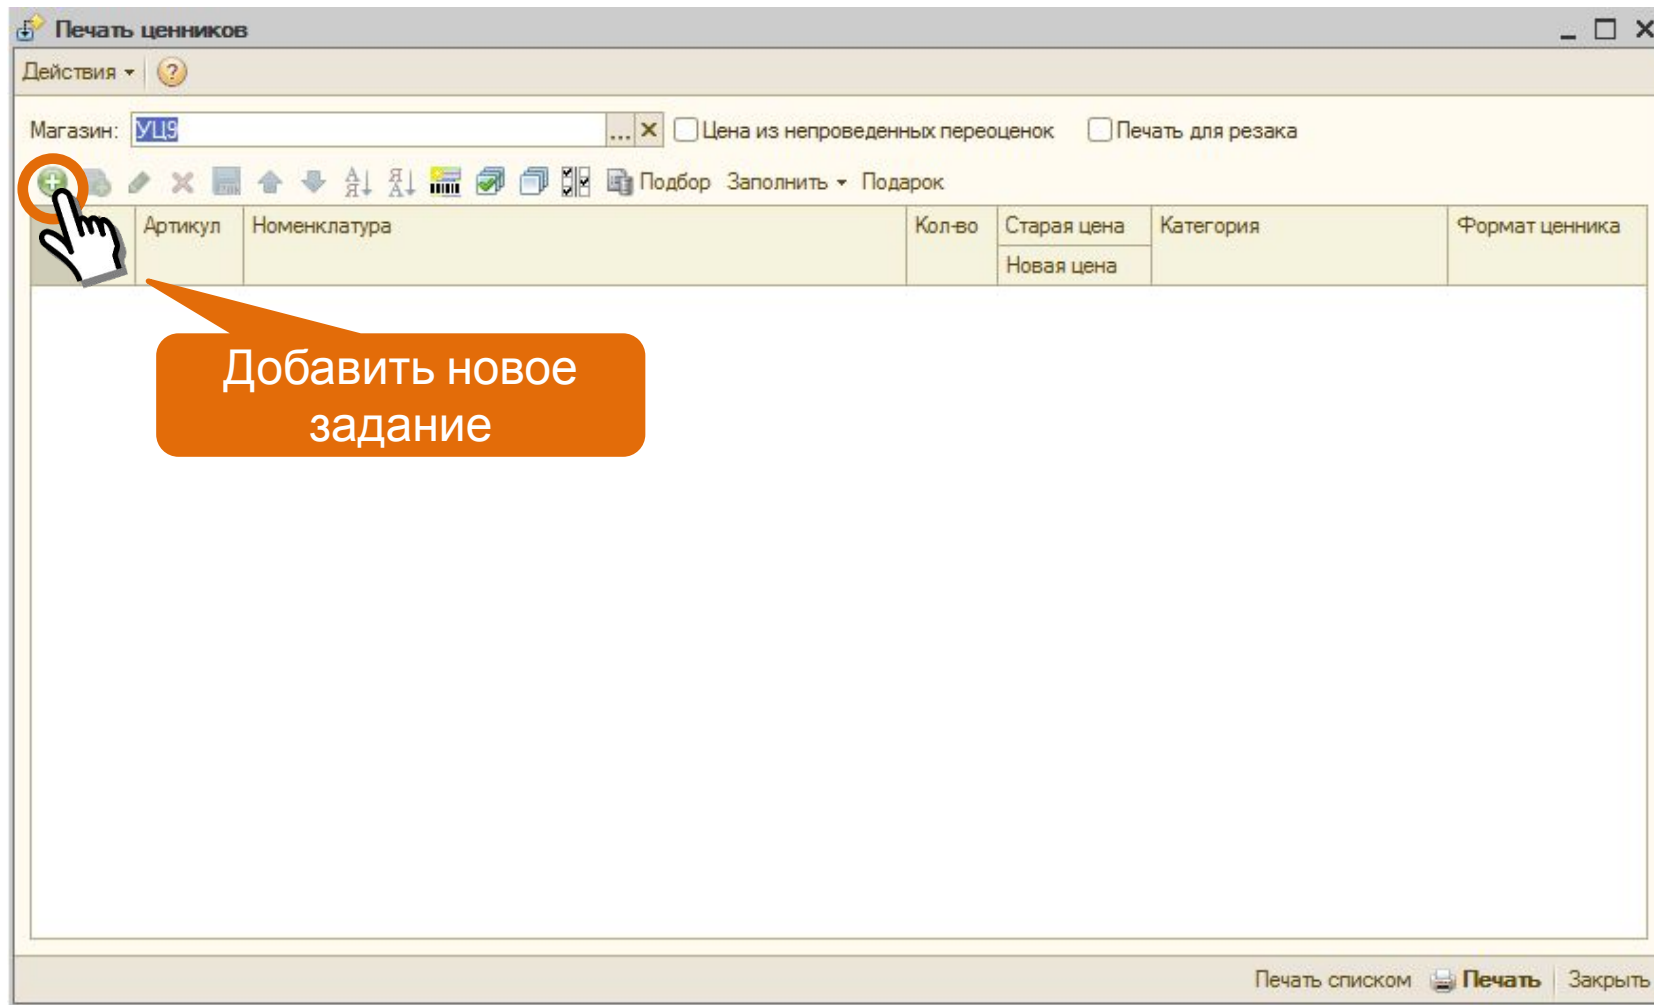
Печать ценников

Действия ?

Магазин: УЦ9 ... × Цена из непроведенных переоценок Печать для резака

Подбор Заполнить Подарок

| Артикул | Номенклатура | Кол-во | Старая цена<br>Новая цена | Категория | Формат ценника |
|---|---|---|---|---|---|

Добавить новое задание

Печать списком Печать Закрыть